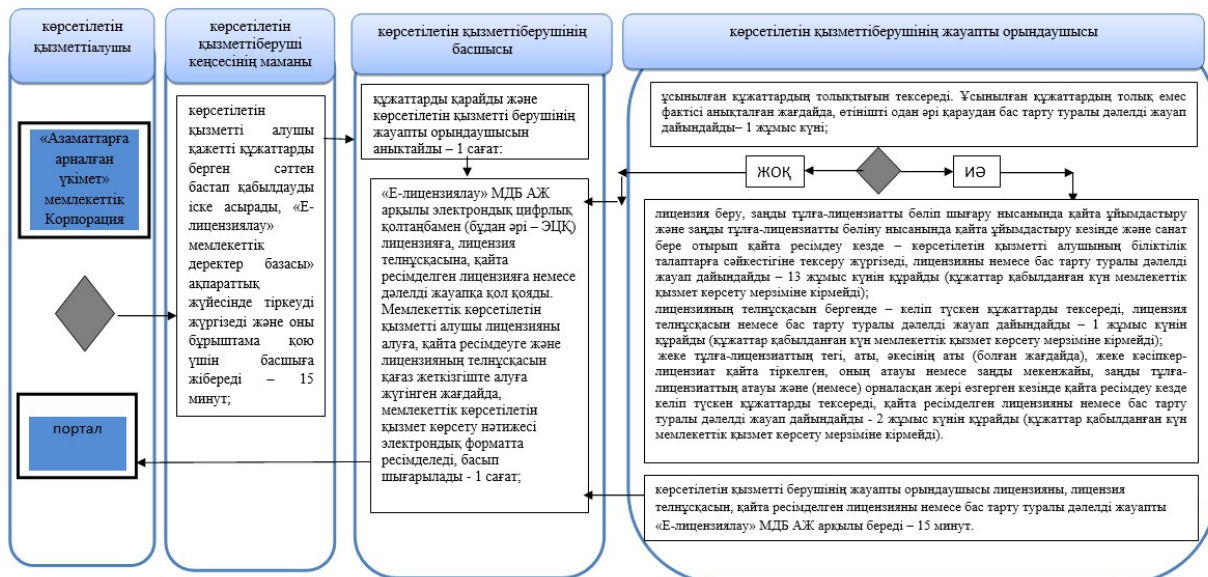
көрсетілетін қызметтіалушы

көрсетілетін қызметтіберуші кеңсесінің маманы

көрсетілетін қызметтіберушінің басшысы

көрсетілетін қызметтіберушінің жауапты орындаушысы

«Азаматтарға арналған үкімет» мемлекеттік Корпорация

көрсетілетін қызметті алушы қажетті құжаттарды берген сәттен бастап қабылдауды іске асырады, «Е-лицензиялау» мемлекеттік деректер базасы» ақпараттық жүйесінде тіркеуді жүргізеді және оны бұрыштама қою үшін басшыға жібереді – 15 минут;

құжаттарды қарайды және көрсетілетін қызметті берушінің жауапты орындаушысын анықтайды – 1 сағат:

«Е-лицензиялау» МДБ АЖ арқылы электрондық цифрлық қолтаңбамен (бұдан әрі – ЭЦҚ) лицензияға, лицензия телнұсқасына, қайта ресімделген лицензияға немесе дәлелді жауапқа қол қояды. Мемлекеттік көрсетілетін қызметті алушы лицензияны алуға, қайта ресімдеуге және лицензияның телнұсқасын қағаз жеткізгіште алуға жүгінген жағдайда, мемлекеттік көрсетілетін қызмет көрсету нәтижесі электрондық форматта ресімделеді, басып шығарылады - 1 сағат;

ұсынылған құжаттардың толықтығын тексереді. Ұсынылған құжаттардың толық емес фактісі анықталған жағдайда, өтінішті одан әрі қараудан бас тарту туралы дәлелді жауап дайындайды– 1 жұмыс күні;

ЖОҚ

ИӘ

лицензия беру, заңды тұлға-лицензиатты бөліп шығару нысанында қайта ұйымдастыру және заңды тұлға-лицензиатты бөліну нысанында қайта ұйымдастыру кезінде және санат бере отырып қайта ресімдеу кезде – көрсетілетін қызметті алушының біліктілік талаптарға сәйкестігіне тексеру жүргізеді, лицензияны немесе бас тарту туралы дәлелді жауап дайындайды – 13 жұмыс күнін құрайды (құжаттар қабылданған күн мемлекеттік қызмет көрсету мерзіміне кірмейді);
лицензияның телнұсқасын бергенде – келіп түскен құжаттарды тексереді, лицензия телнұсқасын немесе бас тарту туралы дәлелді жауап дайындайды – 1 жұмыс күнін құрайды (құжаттар қабылданған күн мемлекеттік қызмет көрсету мерзіміне кірмейді);
жеке тұлға-лицензиаттың тегі, аты, әкесінің аты (болған жағдайда), жеке кәсіпкер-лицензиат қайта тіркелген, оның атауы немесе заңды мекенжайы, заңды тұлға-лицензиаттың атауы және (немесе) орналасқан жері өзгерген кезінде қайта ресімдеу кезде келіп түскен құжаттарды тексереді, қайта ресімделген лицензияны немесе бас тарту туралы дәлелді жауап дайындайды - 2 жұмыс күнін құрайды (құжаттар қабылданған күн мемлекеттік қызмет көрсету мерзіміне кірмейді).

портал

көрсетілетін қызметті берушінің жауапты орындаушысы лицензияны, лицензия телнұсқасын, қайта ресімделген лицензияны немесе бас тарту туралы дәлелді жауапты «Е-лицензиялау» МДБ АЖ арқылы береді – 15 минут.